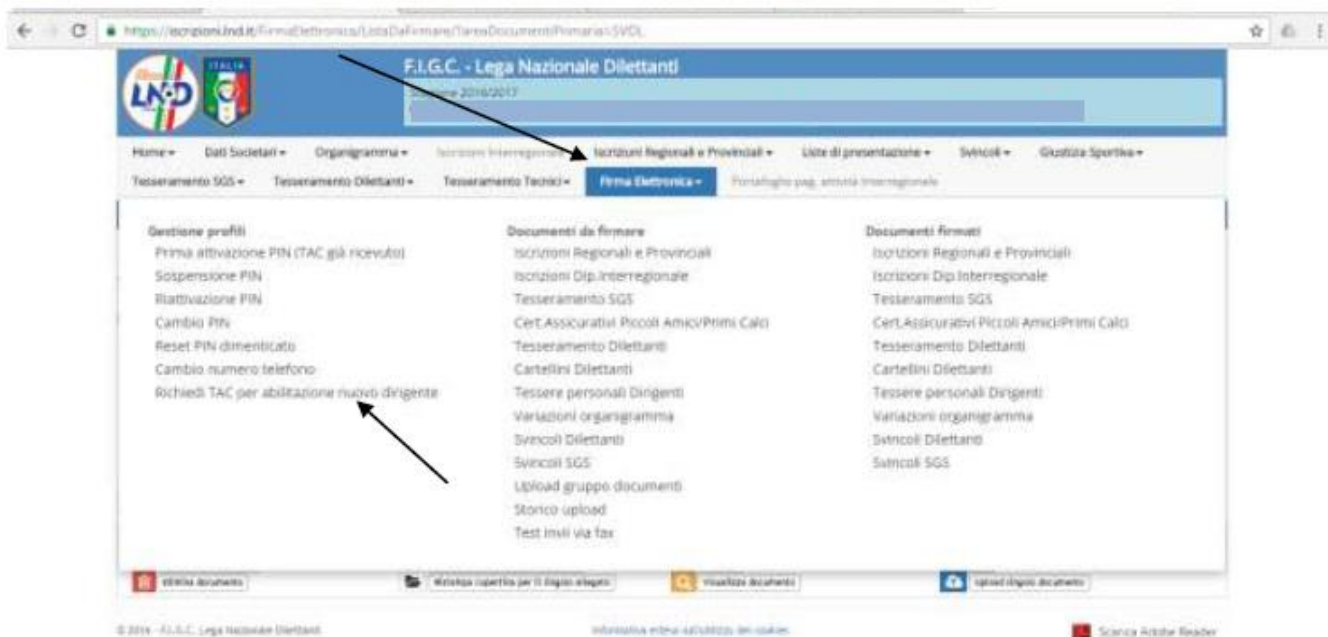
https://iscrizioni.lnd.it/FirmaElettronica/ListaDaFirmare/TareaDocumentiPrimaria=SVDL

LND ITALIA

F.I.G.C. - Lega Nazionale Dilettanti

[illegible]ne 2016/2017

Home ▾ Dati Societari ▾ Organigramma ▾ Iscrizioni Interregionale ▾ Iscrizioni Regionali e Provinciali ▾ Liste di presentazione ▾ Svincoli ▾ Giustizia Sportiva ▾

Tesseramento SGS ▾ Tesseramento Dilettanti ▾ Tesseramento Tecnici ▾ Firma Elettronica ▾ Portafoglio pag. attività Interregionale

Gestione profili
Prima attivazione PIN (TAC già ricevuto)
Sospensione PIN
Riattivazione PIN
Cambio PIN
Reset PIN dimenticato
Cambio numero telefono
Richiedi TAC per abilitazione nuovo dirigente

Documenti da firmare
Iscrizioni Regionali e Provinciali
Iscrizioni Dip.Interregionale
Tesseramento SGS
Cert.Assicurativi Piccoli Amici/Primi Calci
Tesseramento Dilettanti
Cartellini Dilettanti
Tessere personali Dirigenti
Variazioni organigramma
Svincoli Dilettanti
Svincoli SGS
Upload gruppo documenti
Storico upload
Test invii via fax

Documenti firmati
Iscrizioni Regionali e Provinciali
Iscrizioni Dip.Interregionale
Tesseramento SGS
Cert.Assicurativi Piccoli Amici/Primi Calci
Tesseramento Dilettanti
Cartellini Dilettanti
Tessere personali Dirigenti
Variazioni organigramma
Svincoli Dilettanti
Svincoli SGS

Elimina documento
Mostra copertina per il singolo allegato
Visualizza documento
Upload singolo documento

© 2014 - F.I.G.C. Lega Nazionale Dilettanti
Informativa estesa sull'utilizzo dei cookies
Scarica Adobe Reader